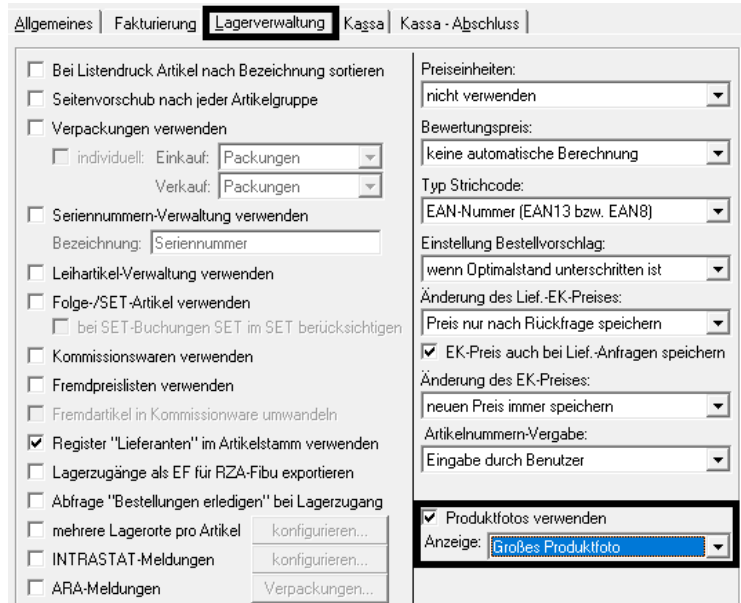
Allgemeines | Fakturierung | Lagerverwaltung | Kassa | Kassa - Abschluss

Bei Listendruck Artikel nach Bezeichnung sortieren
Seitenvorschub nach jeder Artikelgruppe
Verpackungen verwenden
individuell: Einkauf: Packungen
Verkauf: Packungen
Seriennummern-Verwaltung verwenden
Bezeichnung: Seriennummer
Leihartikel-Verwaltung verwenden
Folge-/SET-Artikel verwenden
bei SET-Buchungen SET im SET berücksichtigen
Kommissionswaren verwenden
Fremdpreislisten verwenden
Fremdartikel in Kommissionware umwandeln
Register "Lieferanten" im Artikelstamm verwenden
Lagerzugänge als EF für RZA-Fibu exportieren
Abfrage "Bestellungen erledigen" bei Lagerzugang
mehrere Lagerorte pro Artikel konfigurieren...
INTRASTAT-Meldungen konfigurieren...
ARA-Meldungen Verpackungen...

Preiseinheiten:
nicht verwenden
Bewertungspreis:
keine automatische Berechnung
Typ Strichcode:
EAN-Nummer (EAN13 bzw. EAN8)
Einstellung Bestellvorschlag:
wenn Optimalstand unterschritten ist
Änderung des Lief.-EK-Preises:
Preis nur nach Rückfrage speichern
EK-Preis auch bei Lief.-Anfragen speichern
Änderung des EK-Preises:
neuen Preis immer speichern
Artikelnummern-Vergabe:
Eingabe durch Benutzer

Produktfotos verwenden
Anzeige: Großes Produktfoto